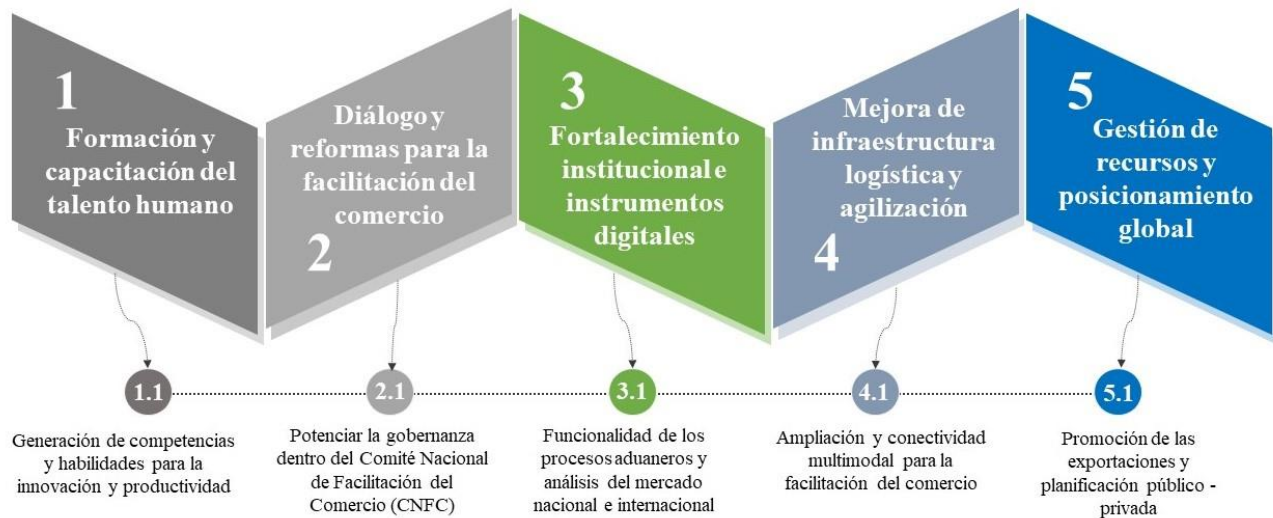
1
Formación y capacitación del talento humano

Diálogo y reformas para la facilitación del comercio
2

3
Fortalecimiento institucional e instrumentos digitales

Mejora de infraestructura logística y agilización
4

5
Gestión de recursos y posicionamiento global

1.1
Generación de competencias y habilidades para la innovación y productividad

2.1
Potenciar la gobernanza dentro del Comité Nacional de Facilitación del Comercio (CNFC)

3.1
Funcionalidad de los procesos aduaneros y análisis del mercado nacional e internacional

4.1
Ampliación y conectividad multimodal para la facilitación del comercio

5.1
Promoción de las exportaciones y planificación público - privada